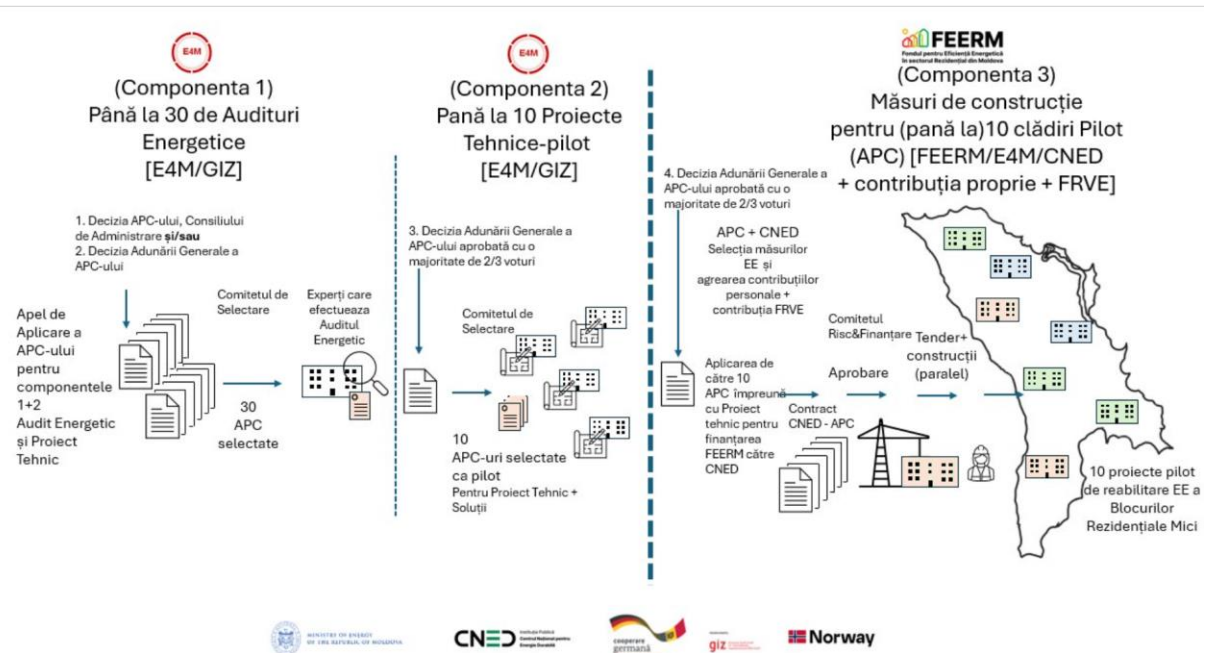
E4M

(Componenta 1)
Până la 30 de Audituri Energetice
[E4M/GIZ]

1. Decizia APC-ului, Consiliului de Administrare **și/sau**
2. Decizia Adunării Generale a APC-ului

Apel de Aplicare a APC-ului pentru componentele 1+2 Audit Energetic și Proiect Tehnic

Comitetul de Selectare

Experți care efectuează Auditul Energetic

30 APC selectate

E4M

(Componenta 2)
Pană la 10 Proiecte Tehnice-pilot
[E4M/GIZ]

3. Decizia Adunării Generale a APC-ului aprobată cu o majoritate de 2/3 voturi

Comitetul de Selectare

10 APC-uri selectate ca pilot
Pentru Proiect Tehnic + Soluții

FEERM
Fondul pentru Eficiență Energetică în sectorul Rezidențial din Moldova

(Componenta 3)
Măsuri de construcție pentru (pană la)10 clădiri Pilot (APC) [FEERM/E4M/CNED + contribuția proprie + FRVE]

4. Decizia Adunării Generale a APC-ului aprobată cu o majoritate de 2/3 voturi

APC + CNED
Selecția măsurilor EE și agrearea contribuțiilor personale + contribuția FRVE

Aplicarea de către 10 APC împreună cu Proiect tehnic pentru finanțarea FEERM către CNED

Comitetul Risc&Finanțare

Aprobare

Contract CNED - APC

Tender+ construcții (paralel)

10 proiecte pilot de reabilitare EE a Blocurilor Rezidențiale Mici

MINISTRY OF ENERGY OF THE REPUBLIC OF MOLDOVA

CNED Instituția Publică Centrul Național pentru Energie Durabilă

cooperare germană

giz

Norway